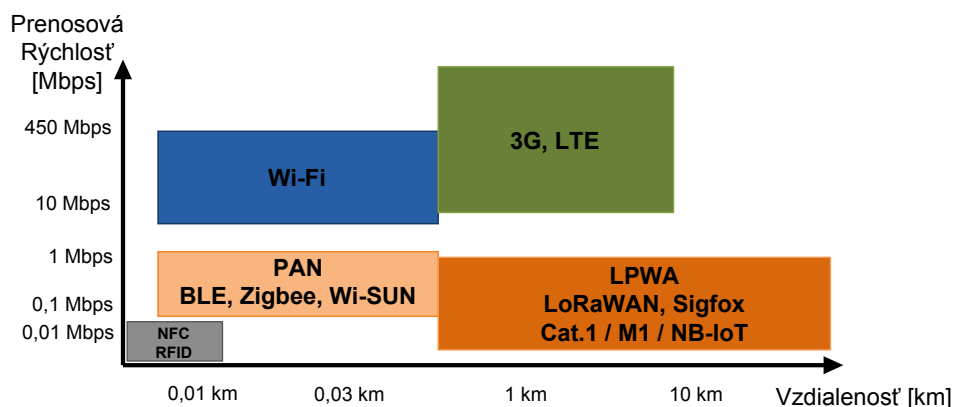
Prenosová Rýchlosť [Mbps]

450 Mbps
10 Mbps
1 Mbps
0,1 Mbps
0,01 Mbps

Wi-Fi

3G, LTE

PAN
BLE, Zigbee, Wi-SUN

LPWA
LoRaWAN, Sigfox
Cat.1 / M1 / NB-IoT

NFC
RFID

0,01 km
0,03 km
1 km
10 km
Vzdialenosť [km]